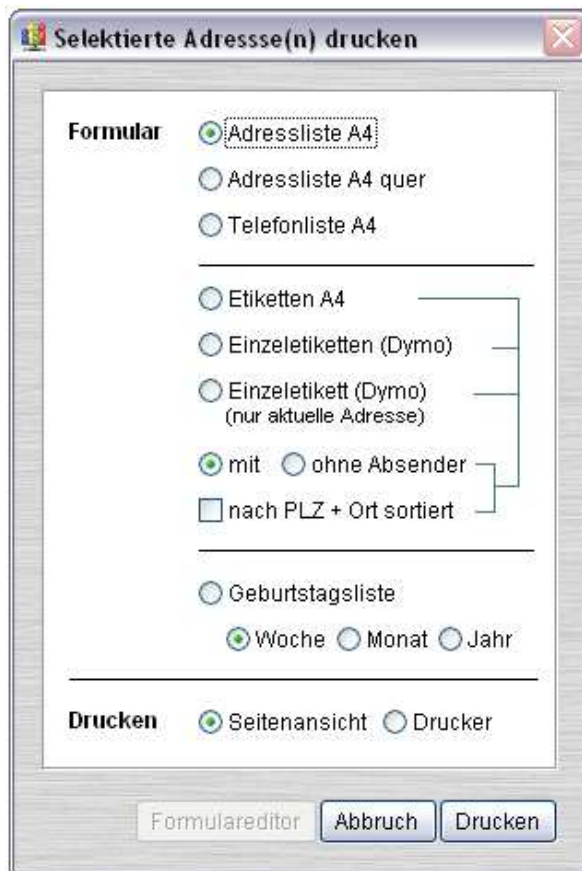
Selektierte Adressse(n) drucken

Formular
Adressliste A4
Adressliste A4 quer
Telefonliste A4

Etiketten A4
Einzeletiketten (Dymo)
Einzeletikett (Dymo)
(nur aktuelle Adresse)

mit ohne Absender
nach PLZ + Ort sortiert

Geburtstagsliste
Woche Monat Jahr

Drucken
Seitenansicht Drucker

Formulareditor Abbruch Drucken